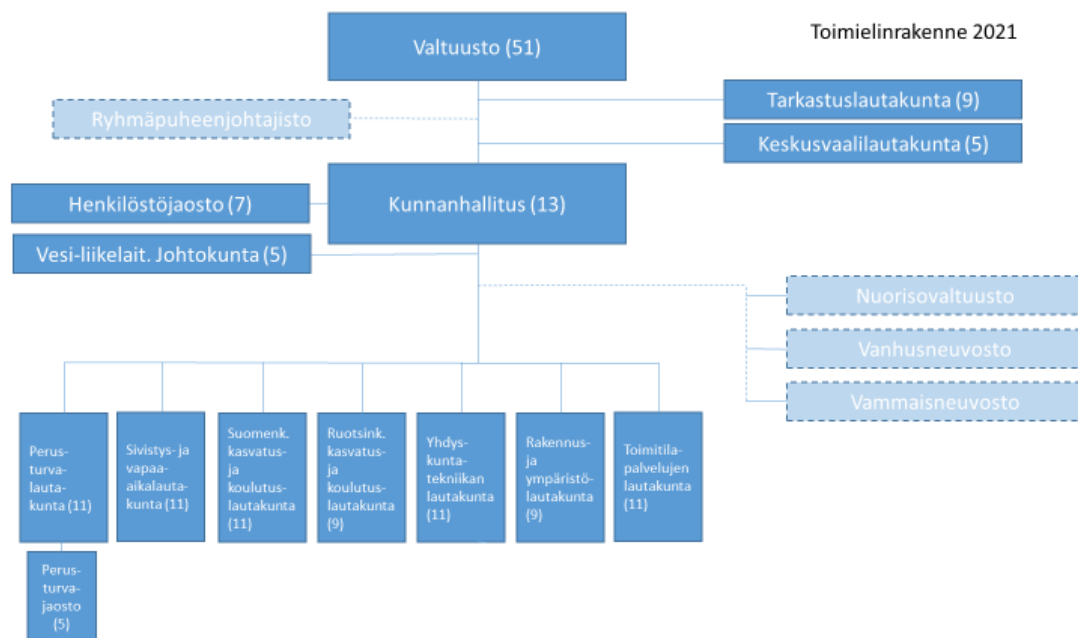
Toimielinrakenne 2021

Valtuusto (51)

Ryhmäpuheenjohtajisto

Tarkastuslautakunta (9)

Keskusvaalilautakunta (5)

Henkilöstöjaosto (7)

Kunnanhallitus (13)

Vesi-liikelait. Johtokunta (5)

Nuorisovaltuusto

Vanhusneuvosto

Vammaisneuvosto

Perusturvalautakunta (11)

Sivistys- ja vapaa-aikalautakunta (11)

Suomenk. kasvatus- ja koulutuslautakunta (11)

Ruotsink. kasvatus- ja koulutuslautakunta (9)

Yhdyskuntatekniikan lautakunta (11)

Rakennus- ja ympäristölautakunta (9)

Toimitilapalvelujen lautakunta (11)

Perusturvajaosto (5)